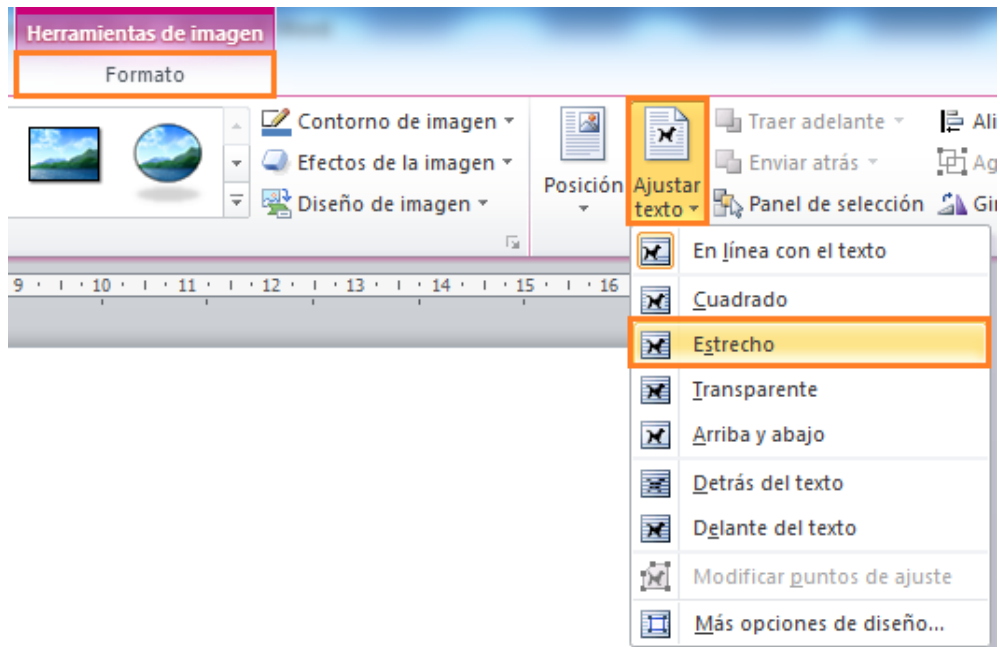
Herramientas de imagen

Formato

Contorno de imagen

Efectos de la imagen

Diseño de imagen

Posición

Ajustar texto

Traer adelante

Enviar atrás

Panel de selección

Ali

Ag

Gi

9 · 10 · 11 · 12 · 13 · 14 · 15 · 16

En línea con el texto

Cuadrado

Estrecho

Transparente

Arriba y abajo

Detrás del texto

Delante del texto

Modificar puntos de ajuste

Más opciones de diseño...